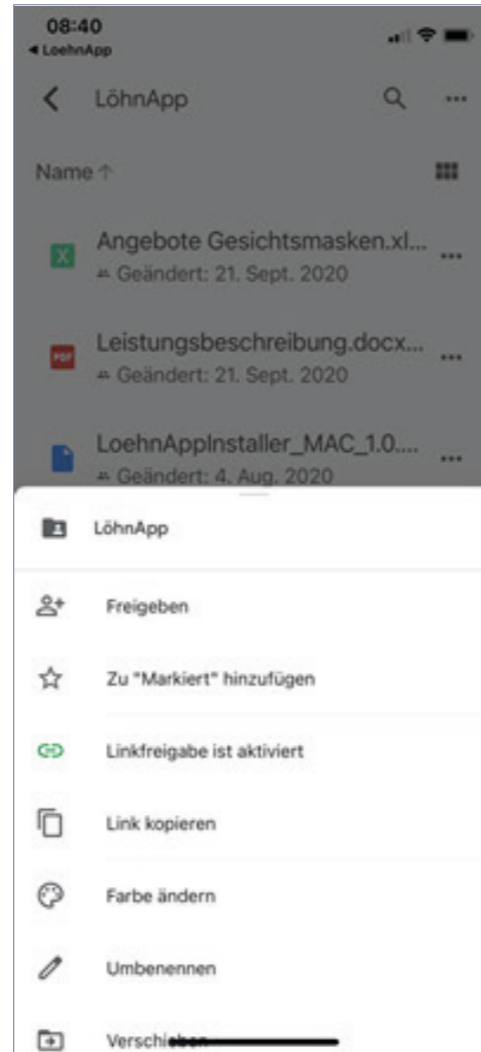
08:40
◂ LoehnApp

LöhnApp

Name ↑

X Angebote Gesichtsmasken.xl...
Geändert: 21. Sept. 2020

PDF Leistungsbeschreibung.docx...
Geändert: 21. Sept. 2020

LoehnAppInstaller_MAC_1.0....
Geändert: 4. Aug. 2020

LöhnApp

Freigeben

Zu "Markiert" hinzufügen

Linkfreigabe ist aktiviert

Link kopieren

Farbe ändern

Umbenennen

Verschie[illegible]